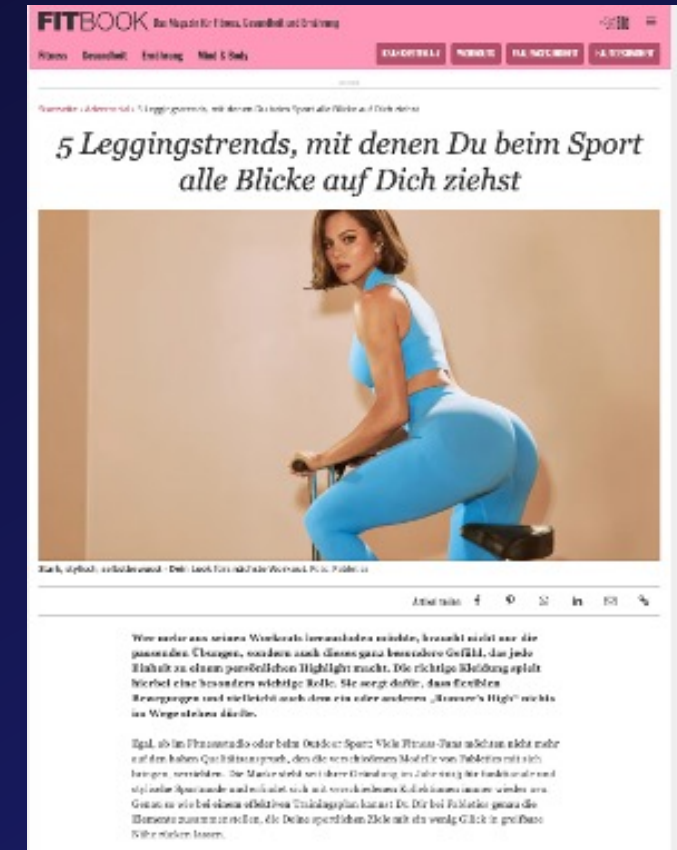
FITBOOK Das Magazin für Fitness, Gesundheit und Ernährung

Fitness Gesundheit Ernährung Mind & Body

5 Leggingstrends, mit denen Du beim Sport alle Blicke auf Dich ziehst

Wer mehr aus seinen Workouts herausholen möchte, braucht nicht nur die passenden Übungen, sondern auch dieses ganz besondere Gefühl, das jede Einheit zu einem persönlichen Highlight macht. Die richtige Kleidung spielt hierbei eine besonders wichtige Rolle. Sie sorgt dafür, dass flexiblen Bewegungen und vielleicht auch dem ein oder anderen „Runner's High" nichts im Wege stehen dürfte.

Egal, ob im Fitnessstudio oder beim Outdoor Sport: Viele Fitness-Fans möchten nicht mehr auf den hohen Qualitätsanspruch, den die verschiedenen Modelle von Fabletics mit sich bringen, verzichten. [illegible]